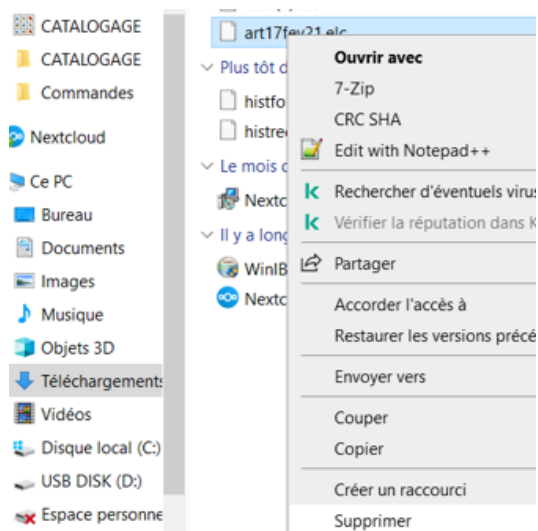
CATALOGAGE
CATALOGAGE
Commandes
Nextcloud
Ce PC
Bureau
Documents
Images
Musique
Objets 3D
Téléchargements
Vidéos
Disque local (C:)
USB DISK (D:)
Espace personne

art17fev21.elc
Plus tôt d
histfo
histre
Le mois d
Nextc
Il y a long
WinIB
Nextc

Ouvrir avec
7-Zip
CRC SHA
Edit with Notepad++
Rechercher d'éventuels virus
Vérifier la réputation dans K
Partager
Accorder l'accès à
Restaurer les versions précé
Envoyer vers
Couper
Copier
Créer un raccourci
Supprimer